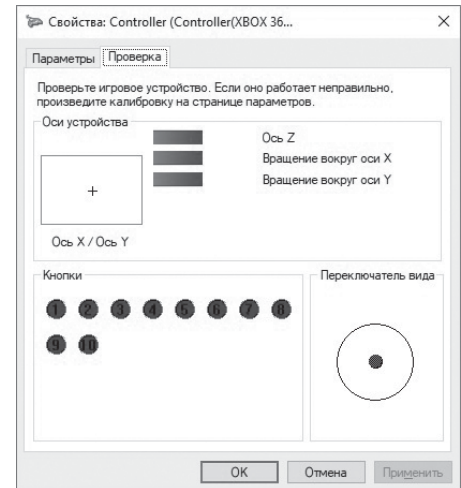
Свойства: Controller (Controller(XBOX 36...

×

Параметры | Проверка

Проверьте игровое устройство. Если оно работает неправильно, произведите калибровку на странице параметров.

Оси устройства

+

Ось X / Ось Y

Ось Z

Вращение вокруг оси X

Вращение вокруг оси Y

Кнопки

1 2 3 4 5 6 7 8

9 10

Переключатель вида

OK | Отмена | Применить